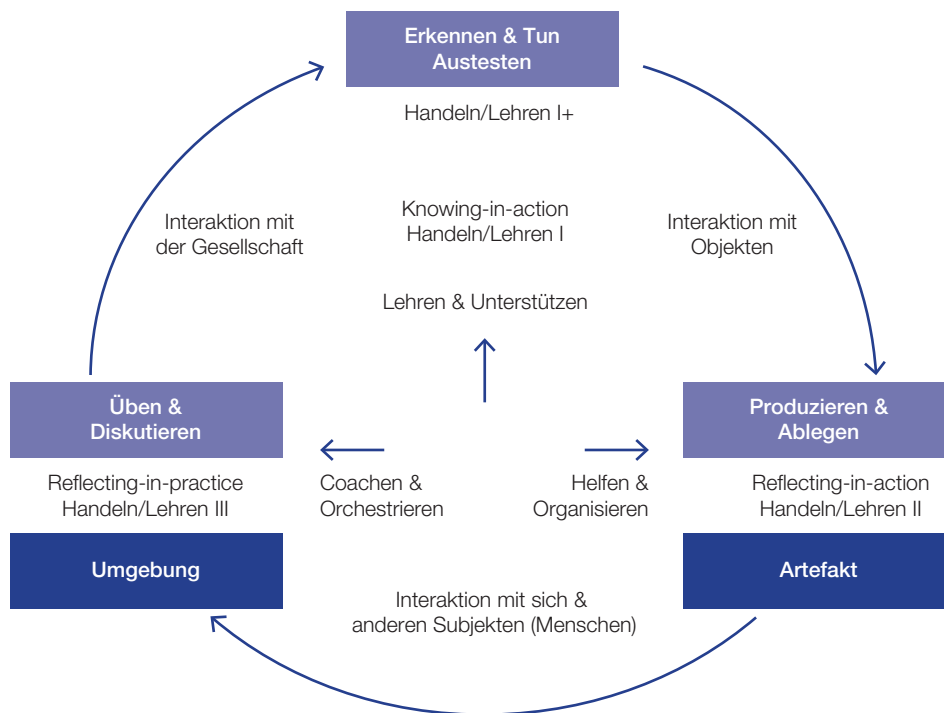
Erkennen & Tun
Austesten

Handeln/Lehren I+

Interaktion mit
der Gesellschaft

Knowing-in-action
Handeln/Lehren I

Interaktion mit
Objekten

Lehren & Unterstützen

Üben &
Diskutieren

Reflecting-in-practice
Handeln/Lehren III

Coachen &
Orchestrieren

Helfen &
Organisieren

Produzieren &
Ablegen

Reflecting-in-action
Handeln/Lehren II

Umgebung

Artefakt

Interaktion mit sich &
anderen Subjekten (Menschen)